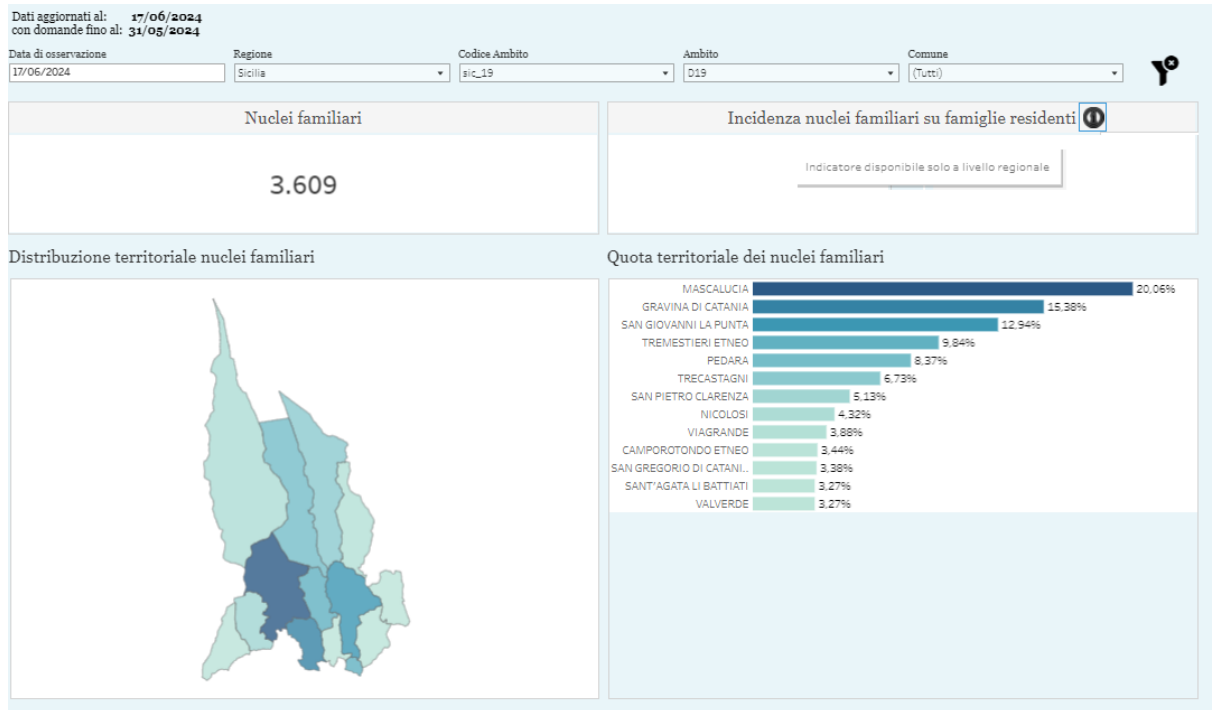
Dati aggiornati al: 17/06/2024
con domande fino al: 31/05/2024

Data di osservazione
17/06/2024

Regione
Sicilia

Codice Ambito
sic_19

Ambito
D19

Comune
(Tutti)

Nuclei familiari

3.609

Incidenza nuclei familiari su famiglie residenti

Indicatore disponibile solo a livello regionale

Distribuzione territoriale nuclei familiari

Quota territoriale dei nuclei familiari

| | |
|---|---|
| MASCALUCIA | 20,06% |
| GRAVINA DI CATANIA | 15,38% |
| SAN GIOVANNI LA PUNTA | 12,94% |
| TREMESTIERI ETNEO | 9,84% |
| PEDARA | 8,37% |
| TRECASTAGNI | 6,73% |
| SAN PIETRO CLARENZA | 5,13% |
| NICOLOSI | 4,32% |
| VIAGRANDE | 3,88% |
| CAMPOROTONDO ETNEO | 3,44% |
| SAN GREGORIO DI CATANI.. | 3,38% |
| SANT'AGATA LI BATTIATI | 3,27% |
| VALVERDE | 3,27% |